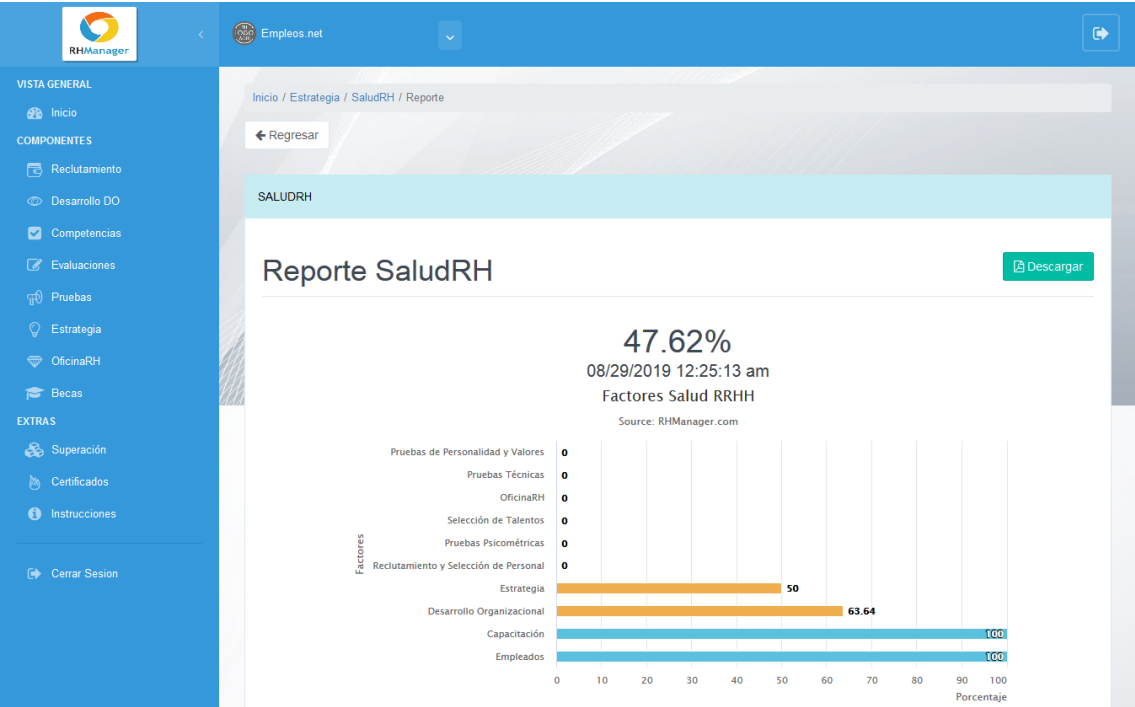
RHManager

VISTA GENERAL
Inicio
COMPONENTES
Reclutamiento
Desarrollo DO
Competencias
Evaluaciones
Pruebas
Estrategia
OficinaRH
Becas
EXTRAS
Superación
Certificados
Instrucciones

Cerrar Sesion

Empleos.net

Inicio / Estrategia / SaludRH / Reporte

Regresar

SALUDRH

Reporte SaludRH

Descargar

47.62%
08/29/2019 12:25:13 am
Factores Salud RRHH
Source: RHManager.com

| Factores | Porcentaje |
|---|---|
| Pruebas de Personalidad y Valores | 0 |
| Pruebas Técnicas | 0 |
| OficinaRH | 0 |
| Selección de Talentos | 0 |
| Pruebas Psicométricas | 0 |
| Reclutamiento y Selección de Personal | 0 |
| Estrategia | 50 |
| Desarrollo Organizacional | 63.64 |
| Capacitación | 100 |
| Empleados | 100 |

0 10 20 30 40 50 60 70 80 90 100
Porcentaje